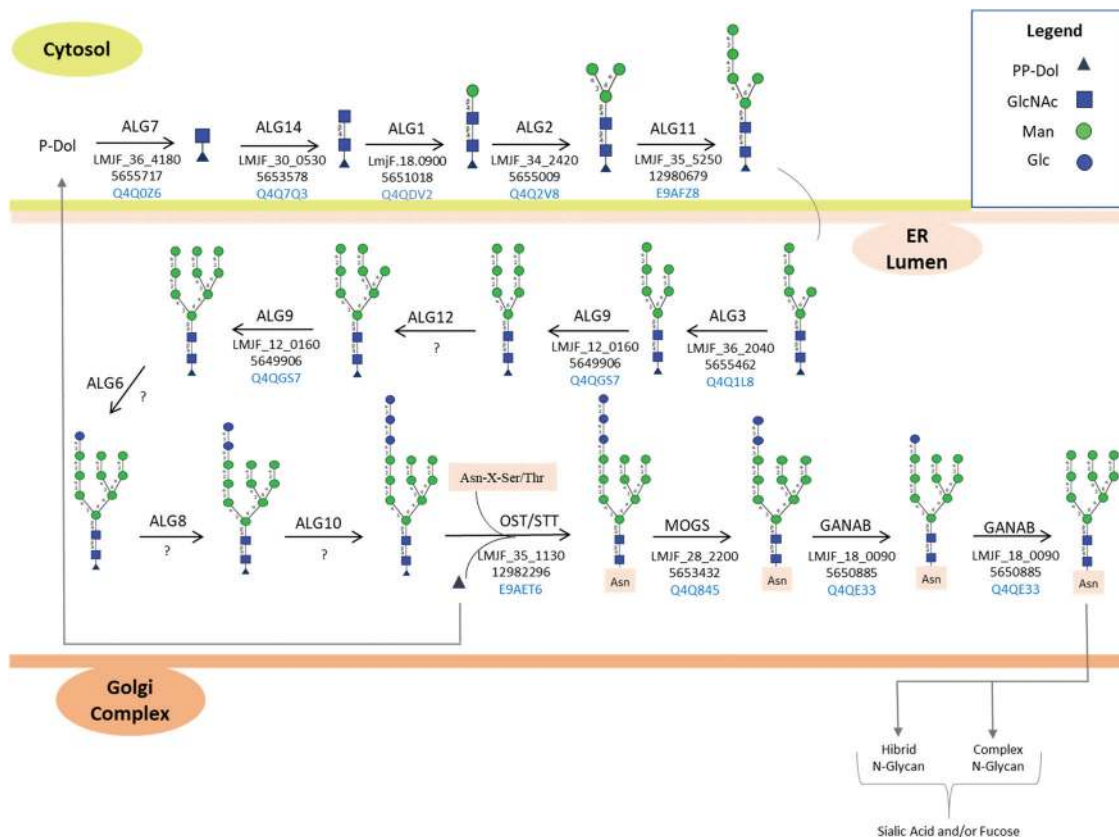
Cytosol

Legend
PP-Dol
GlcNAc
Man
Glc

P-Dol

ALG7
LMJF_36_4180
5655717
Q4Q0Z6

ALG14
LMJF_30_0530
5653578
Q4Q7Q3

ALG1
LmjF.18.0900
5651018
Q4QDV2

ALG2
LMJF_34_2420
5655009
Q4Q2V8

ALG11
LMJF_35_5250
12980679
E9AFZ8

ER
Lumen

ALG9
LMJF_12_0160
5649906
Q4QGS7

ALG12
?

ALG9
LMJF_12_0160
5649906
Q4QGS7

ALG3
LMJF_36_2040
5655462
Q4Q1L8

ALG6
?

ALG8
?

ALG10
?

Asn-X-Ser/Thr

OST/STT
LMJF_35_1130
12982296
E9AET6

Asn

MOGS
LMJF_28_2200
5653432
Q4Q845

Asn

GANAB
LMJF_18_0090
5650885
Q4QE33

Asn

GANAB
LMJF_18_0090
5650885
Q4QE33

Asn

Golgi
Complex

Hibrid
N-Glycan

Complex
N-Glycan

Sialic Acid and/or Fucose